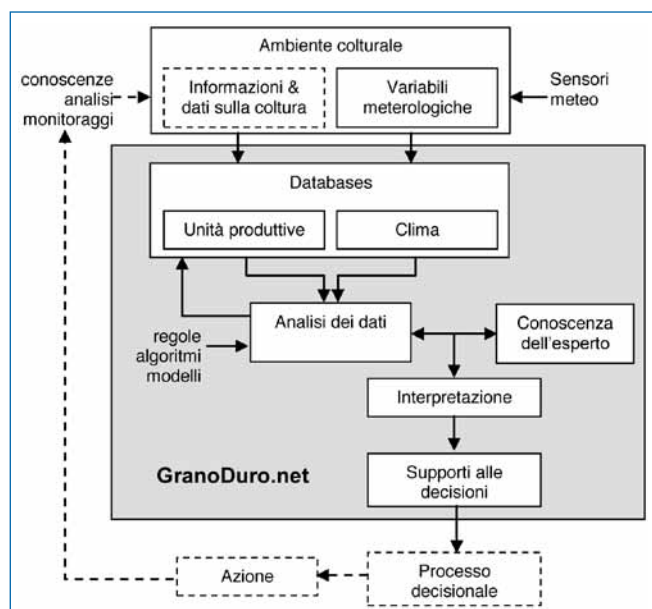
Ambiente colturale

conoscenze analisi monitoraggi

Informazioni & dati sulla coltura

Variabili meterologiche

Sensori meteo

Databases

Unità produttive

Clima

regole algoritmi modelli

Analisi dei dati

Conoscenza dell'esperto

Interpretazione

GranoDuro.net

Supporti alle decisioni

Azione

Processo decisionale